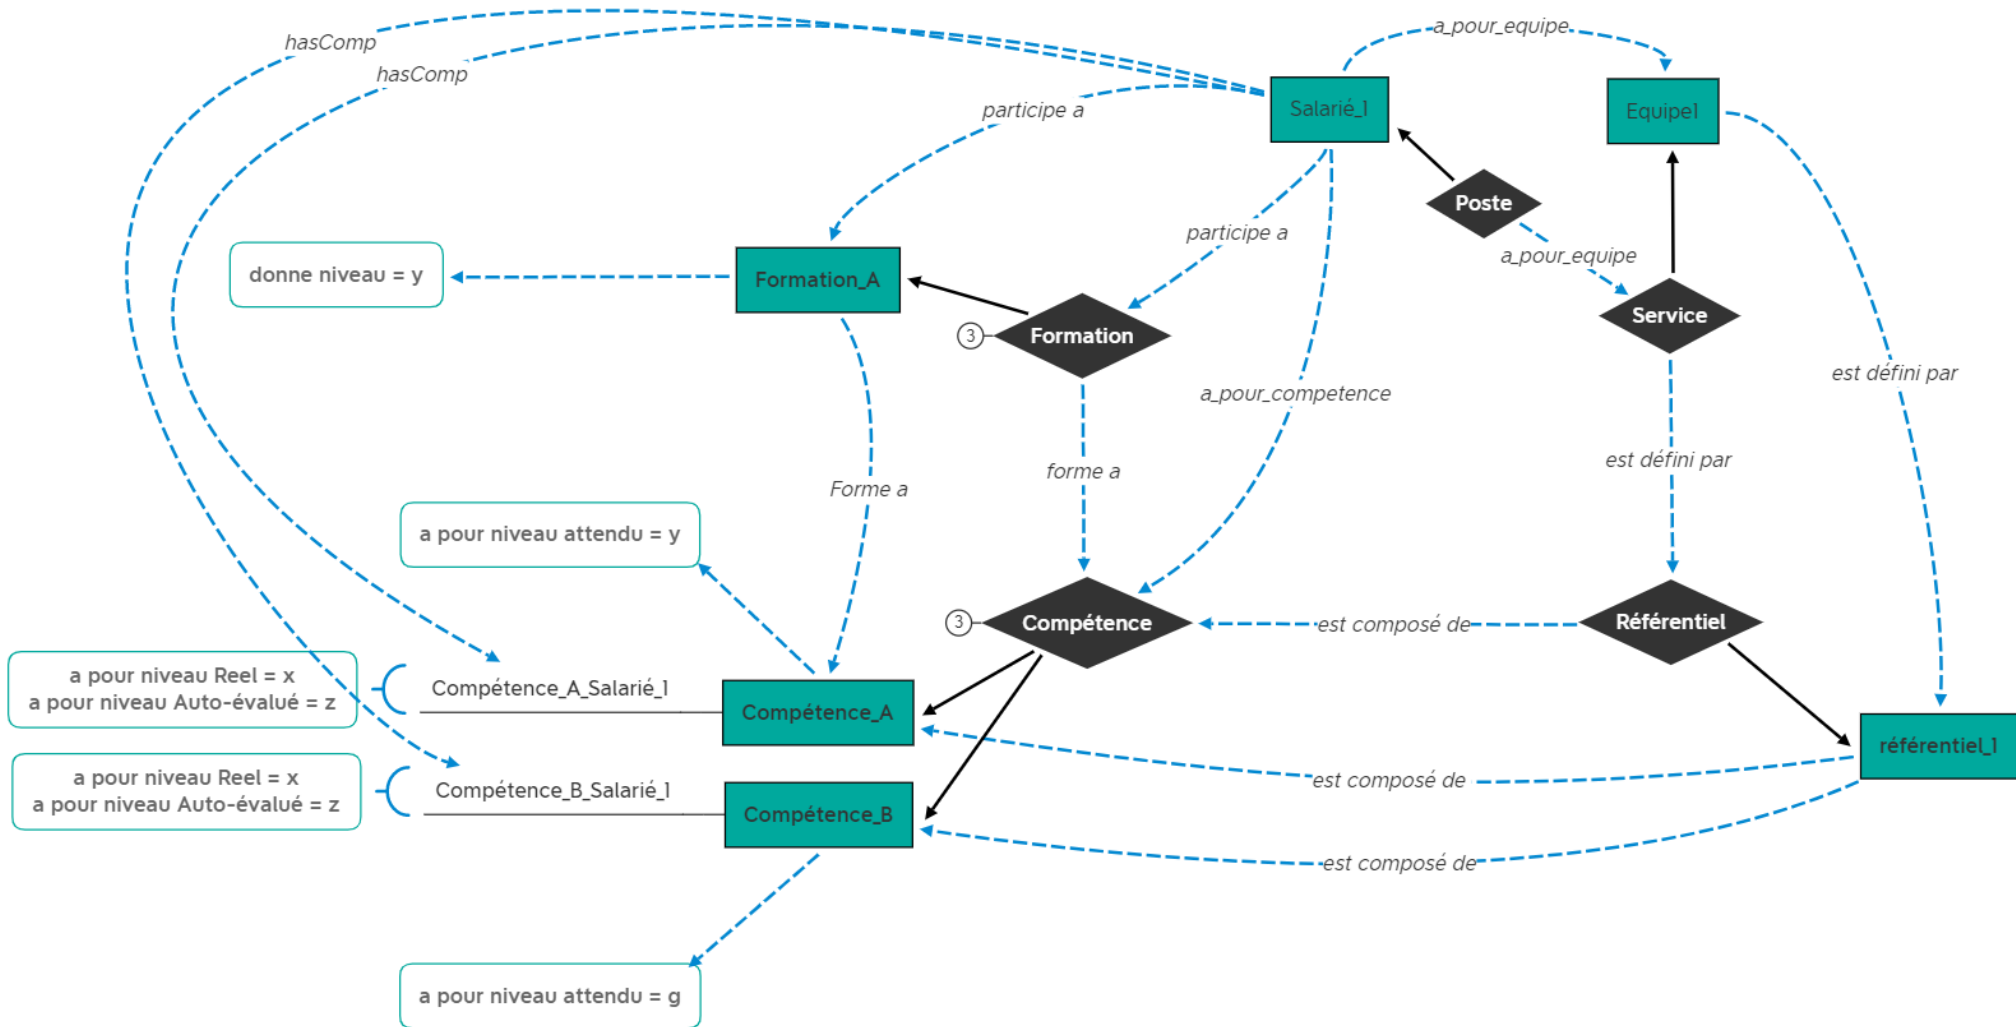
hasComp
hasComp
a_pour_equipe
Salarié_1
Equipe1
participe a
Poste
participe a
a_pour_equipe
donne niveau = y
Formation_A
3
Formation
Service
a_pour_competence
est défini par
forme a
est défini par
Forme a
a pour niveau attendu = y
3
Compétence
est composé de
Référentiel
a pour niveau Reel = x
a pour niveau Auto-évalué = z
Compétence_A_Salarié_1
Compétence_A
référentiel_1
est composé de
a pour niveau Reel = x
a pour niveau Auto-évalué = z
Compétence_B_Salarié_1
Compétence_B
est composé de
a pour niveau attendu = g